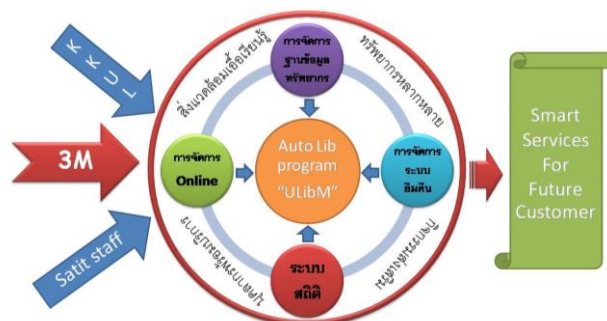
K K U L

3M

Satit staff

สิ่งแวดล้อมเอื้อเรียนรู้

ทรัพยากรหลากหลาย

การจัดการ ฐานข้อมูล ทรัพยากร

การจัดการ Online

Auto Lib program "ULibM"

การจัดการ ระบบ สืบค้น

ระบบ สถิติ

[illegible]

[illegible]

Smart Services For Future Customer